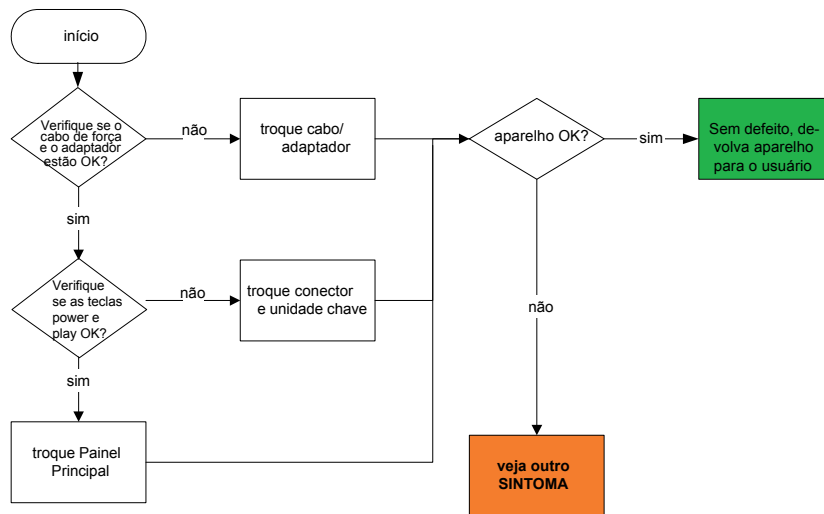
início

Verifique se o cabo de força e o adaptador estão OK?

não

troque cabo/ adaptador

aparelho OK?

sim

Sem defeito, devolva aparelho para o usuário

sim

Verifique se as teclas power e play OK?

não

troque conector e unidade chave

não

sim

troque Painel Principal

veja outro SINTOMA